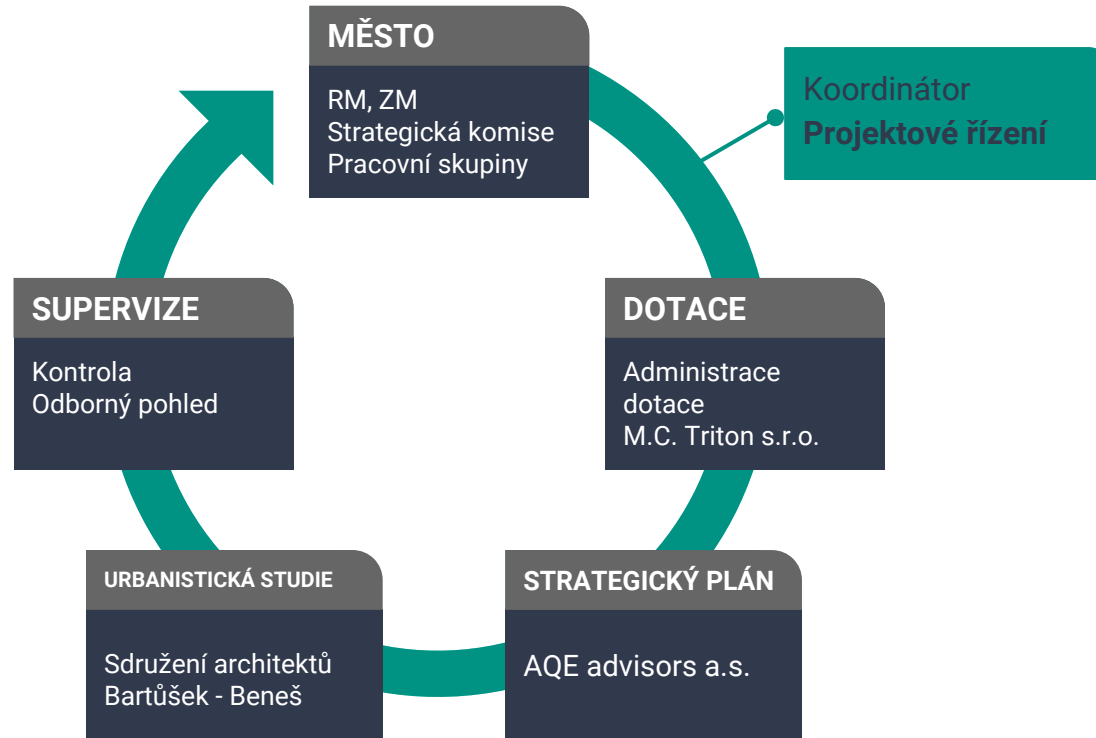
MĚSTO

RM, ZM
Strategická komise
Pracovní skupiny

Koordinátor
Projektové řízení

DOTACE

Administrace dotace
M.C. Triton s.r.o.

STRATEGICKÝ PLÁN

AQE advisors a.s.

URBANISTICKÁ STUDIE

Sdružení architektů
Bartůšek - Beneš

SUPERVIZE

Kontrola
Odborný pohled